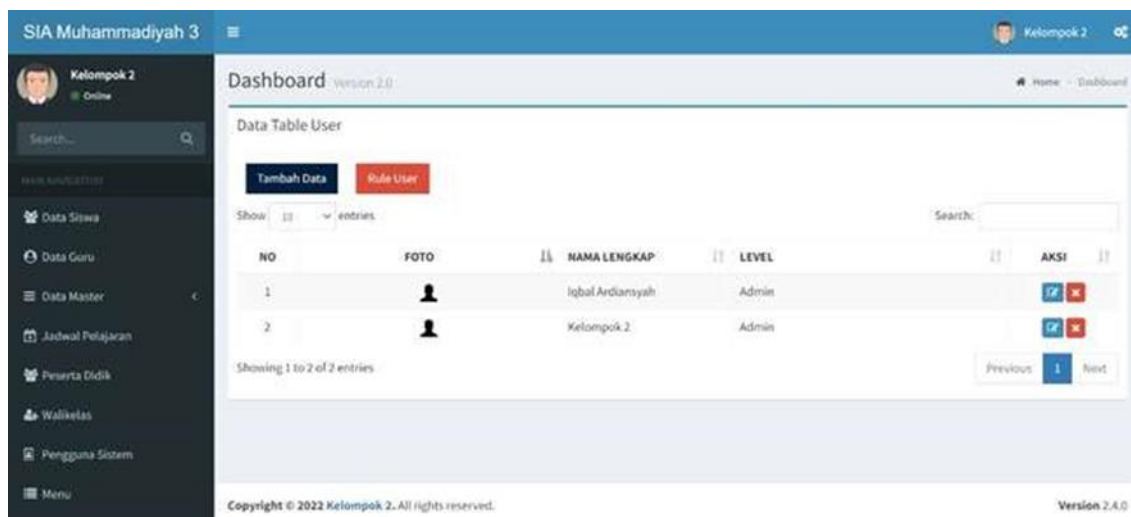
SIA Muhammadiyah 3

Kelompok 2

Kelompok 2
Online

Search...

MAIN NAVIGATION

Data Siswa
Data Guru
Data Master
Jadwal Pelajaran
Peserta Didik
Walikelas
Pengguna Sistem
Menu

Dashboard Version 2.0

Home > Dashboard

Data Table User

Tambah Data Rule User

Show 10 entries

Search:

| NO | FOTO | NAMA LENGKAP | LEVEL | AKSI |
|---|---|---|---|---|
| 1 | | Iqbal Ardiansyah | Admin | |
| 2 | | Kelompok 2 | Admin | |

Showing 1 to 2 of 2 entries

Previous 1 Next

Copyright © 2022 Kelompok 2. All rights reserved.

Version 2.4.0